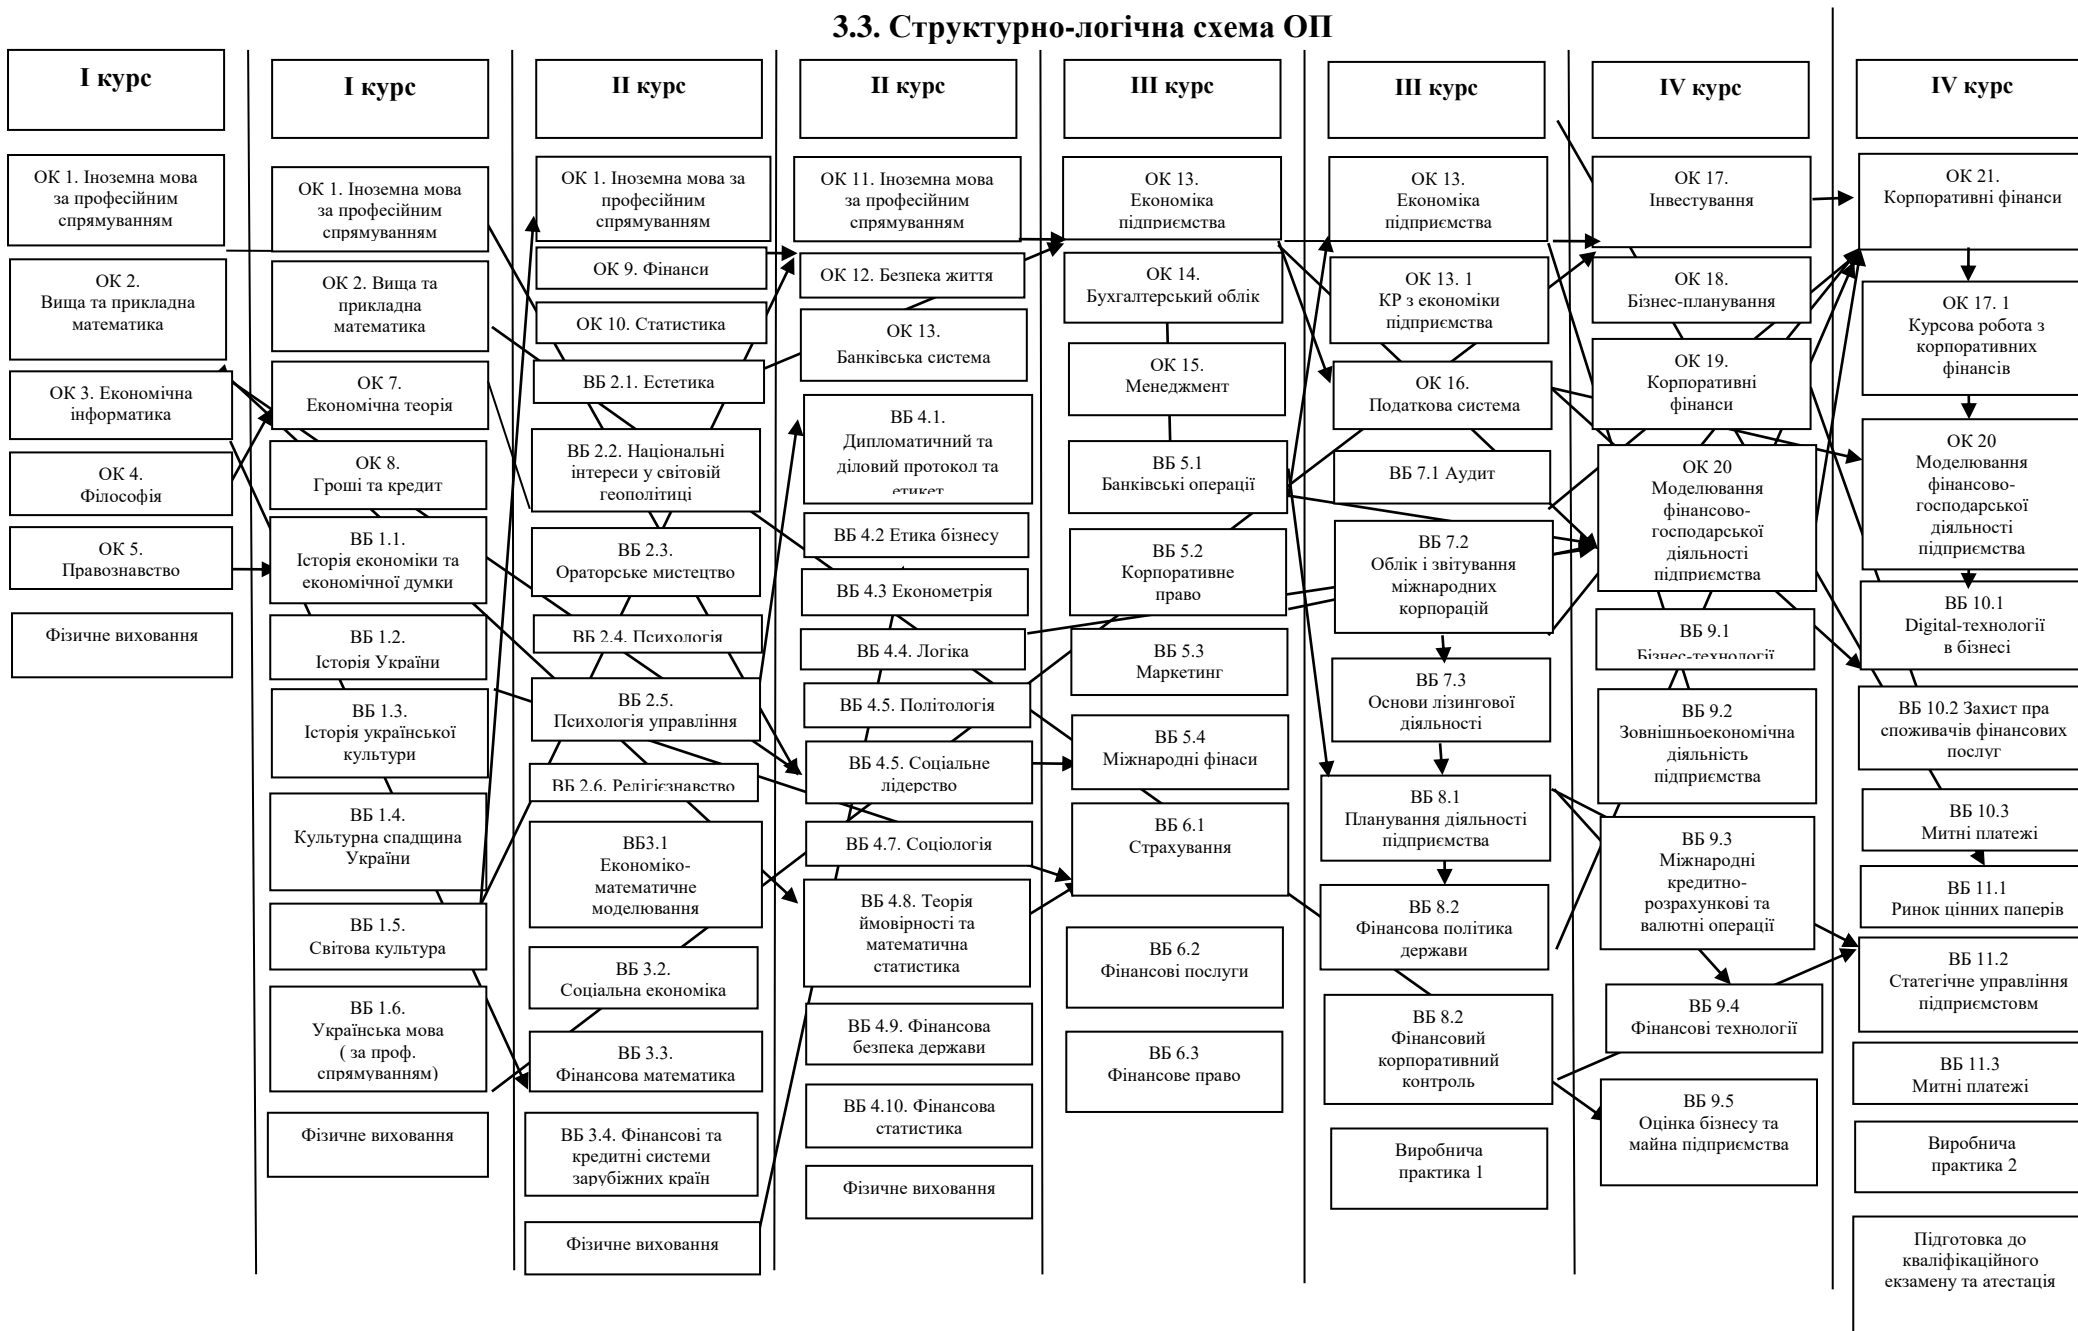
3.3. Структурно-логічна схема ОП

І курс

ОК 1. Іноземна мова за професійним спрямуванням

ОК 2. Вища та прикладна математика

ОК 3. Економічна інформатика

ОК 4. Філософія

ОК 5. Правознавство

Фізичне виховання

І курс

ОК 1. Іноземна мова за професійним спрямуванням

ОК 2. Вища та прикладна математика

ОК 7. Економічна теорія

ОК 8. Гроші та кредит

ВБ 1.1. Історія економіки та економічної думки

ВБ 1.2. Історія України

ВБ 1.3. Історія української культури

ВБ 1.4. Культурна спадщина України

ВБ 1.5. Світова культура

ВБ 1.6. Українська мова ( за проф. спрямуванням)

Фізичне виховання

ІІ курс

ОК 1. Іноземна мова за професійним спрямуванням

ОК 9. Фінанси

ОК 10. Статистика

ВБ 2.1. Естетика

ВБ 2.2. Національні інтереси у світовій геополітиці

ВБ 2.3. Ораторське мистецтво

ВБ 2.4. Психологія

ВБ 2.5. Психологія управління

ВБ 2.6. Релігієзнавство

ВБ3.1 Економіко-математичне моделювання

ВБ 3.2. Соціальна економіка

ВБ 3.3. Фінансова математика

ВБ 3.4. Фінансові та кредитні системи зарубіжних країн

Фізичне виховання

ІІ курс

ОК 11. Іноземна мова за професійним спрямуванням

ОК 12. Безпека життя

ОК 13. Банківська система

ВБ 4.1. Дипломатичний та діловий протокол та етикет

ВБ 4.2 Етика бізнесу

ВБ 4.3 Економетрія

ВБ 4.4. Логіка

ВБ 4.5. Політологія

ВБ 4.5. Соціальне лідерство

ВБ 4.7. Соціологія

ВБ 4.8. Теорія ймовірності та математична статистика

ВБ 4.9. Фінансова безпека держави

ВБ 4.10. Фінансова статистика

Фізичне виховання

ІІІ курс

ОК 13. Економіка підприємства

ОК 14. Бухгалтерський облік

ОК 15. Менеджмент

ВБ 5.1 Банківські операції

ВБ 5.2 Корпоративне право

ВБ 5.3 Маркетинг

ВБ 5.4 Міжнародні фінаси

ВБ 6.1 Страхування

ВБ 6.2 Фінансові послуги

ВБ 6.3 Фінансове право

ІІІ курс

ОК 13. Економіка підприємства

ОК 13. 1 КР з економіки підприємства

ОК 16. Податкова система

ВБ 7.1 Аудит

ВБ 7.2 Облік і звітування міжнародних корпорацій

ВБ 7.3 Основи лізингової діяльності

ВБ 8.1 Планування діяльності підприємства

ВБ 8.2 Фінансова політика держави

ВБ 8.2 Фінансовий корпоративний контроль

Виробнича практика 1

IV курс

ОК 17. Інвестування

ОК 18. Бізнес-планування

ОК 19. Корпоративні фінанси

ОК 20 Моделювання фінансово-господарської діяльності підприємства

ВБ 9.1 Бізнес-технології

ВБ 9.2 Зовнішньоекономічна діяльність підприємства

ВБ 9.3 Міжнародні кредитно-розрахункові та валютні операції

ВБ 9.4 Фінансові технології

ВБ 9.5 Оцінка бізнесу та майна підприємства

IV курс

ОК 21. Корпоративні фінанси

ОК 17. 1 Курсова робота з корпоративних фінансів

ОК 20 Моделювання фінансово-господарської діяльності підприємства

ВБ 10.1 Digital-технології в бізнесі

ВБ 10.2 Захист пра споживачів фінансових послуг

ВБ 10.3 Митні платежі

ВБ 11.1 Ринок цінних паперів

ВБ 11.2 Статегічне управління підприємстовм

ВБ 11.3 Митні платежі

Виробнича практика 2

Підготовка до кваліфікаційного екзамену та атестація